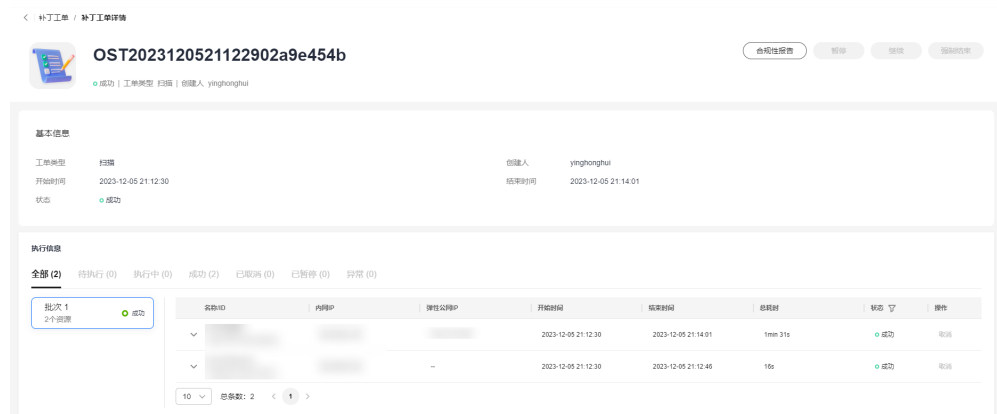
< 补丁工单 / 补丁工单详情

OST2023120521122902a9e454b

成功 | 工单类型 扫描 | 创建人 yinghonghui

合规性报告 暂停 继续 强制结束

基本信息

工单类型 扫描
创建人 yinghonghui
开始时间 2023-12-05 21:12:30
结束时间 2023-12-05 21:14:01
状态 成功

执行信息

全部 (2) 待执行 (0) 执行中 (0) 成功 (2) 已取消 (0) 已暂停 (0) 异常 (0)

批次 1
2个资源
成功

| | 名称/ID | 内网IP | 弹性公网IP | 开始时间 | 结束时间 | 总耗时 | 状态 | 操作 |
|---|---|---|---|---|---|---|---|---|
| ⌄ | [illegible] | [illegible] | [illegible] | 2023-12-05 21:12:30 | 2023-12-05 21:14:01 | 1min 31s | 成功 | 取消 |
| ⌄ | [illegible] | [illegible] | -- | 2023-12-05 21:12:30 | 2023-12-05 21:12:46 | 16s | 成功 | 取消 |

10 总条数: 2 < 1 >